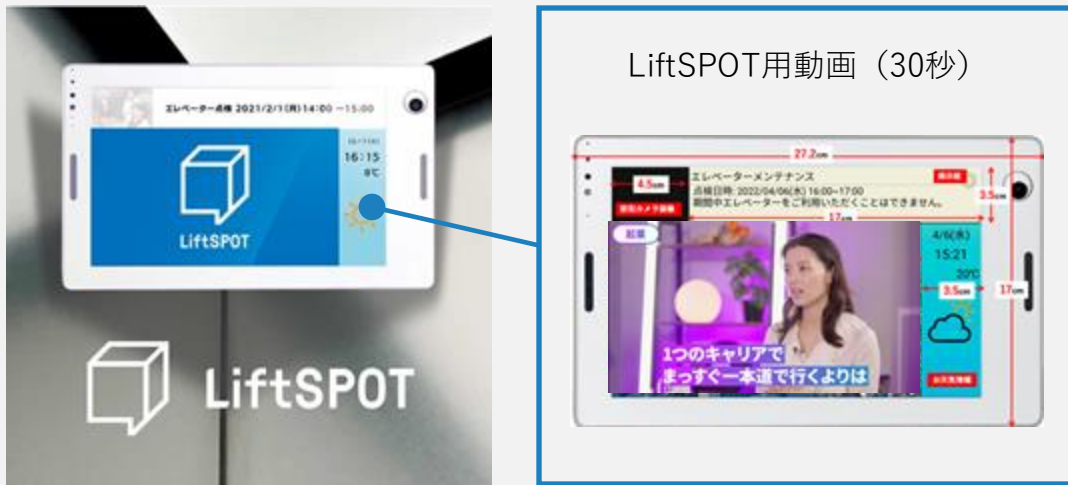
エレベーター点検 2021/2/1(月)14:00 ~15:00

16:15
8℃

LiftSPOT

LiftSPOT

LiftSPOT用動画（30秒）

27.2cm

4.5cm

エレベーターメンテナンス
点検日時: 2022/04/06(水) 16:00~17:00
期間中エレベーターをご利用いただくことはできません。

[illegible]

3.5cm

17cm

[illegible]

起業

4/6(水)
15:21
20℃

3.5cm

17cm

1つのキャリアで
まっすぐ一本道で行くよりは

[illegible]